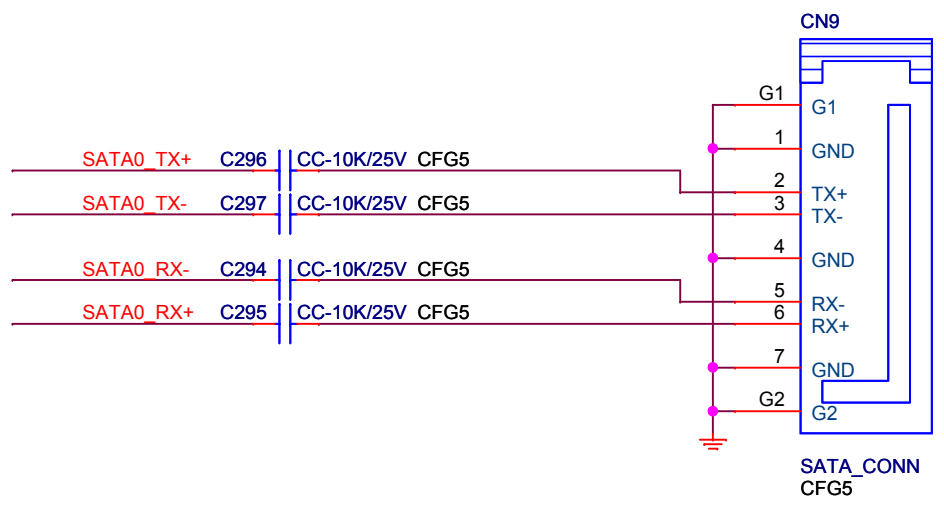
CN9

SATA0_TX+ C296 CC-10K/25V CFG5

SATA0_TX- C297 CC-10K/25V CFG5

SATA0_RX- C294 CC-10K/25V CFG5

SATA0_RX+ C295 CC-10K/25V CFG5

G1 G1
1 GND
2 TX+
3 TX-
4 GND
5 RX-
6 RX+
7 GND
G2 G2

SATA_CONN
CFG5